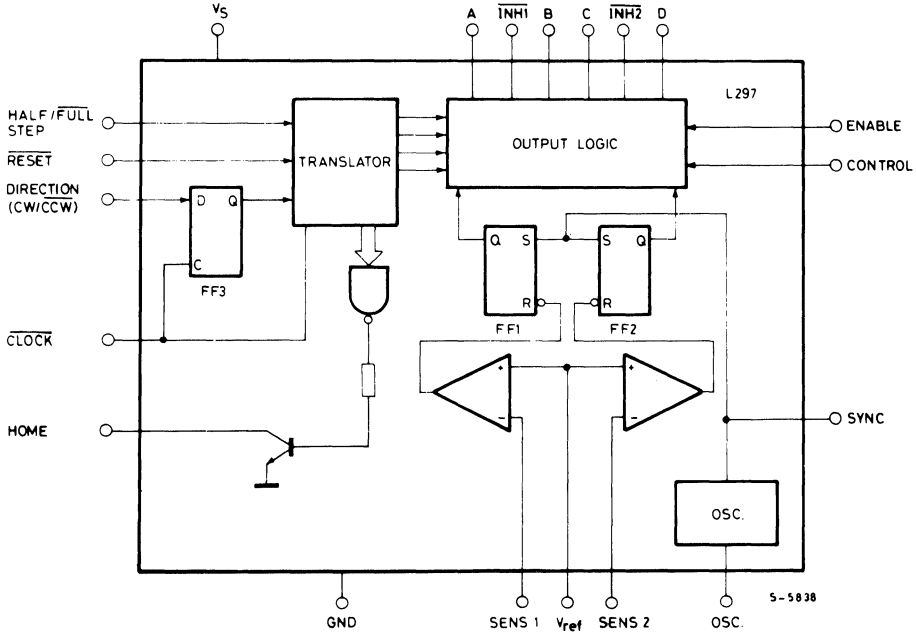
$V_S$

A $\overline{INH1}$ B C $\overline{INH2}$ D

L297

HALF/$\overline{FULL}$ STEP

$\overline{RESET}$

DIRECTION (CW/$\overline{CCW}$)

TRANSLATOR

OUTPUT LOGIC

ENABLE

CONTROL

D Q

C

FF3

Q S

R

FF1

S Q

R

FF2

$\overline{CLOCK}$

+

-

+

-

HOME

SYNC

OSC.

S-5838

GND

SENS 1 $V_{ref}$ SENS 2

OSC.